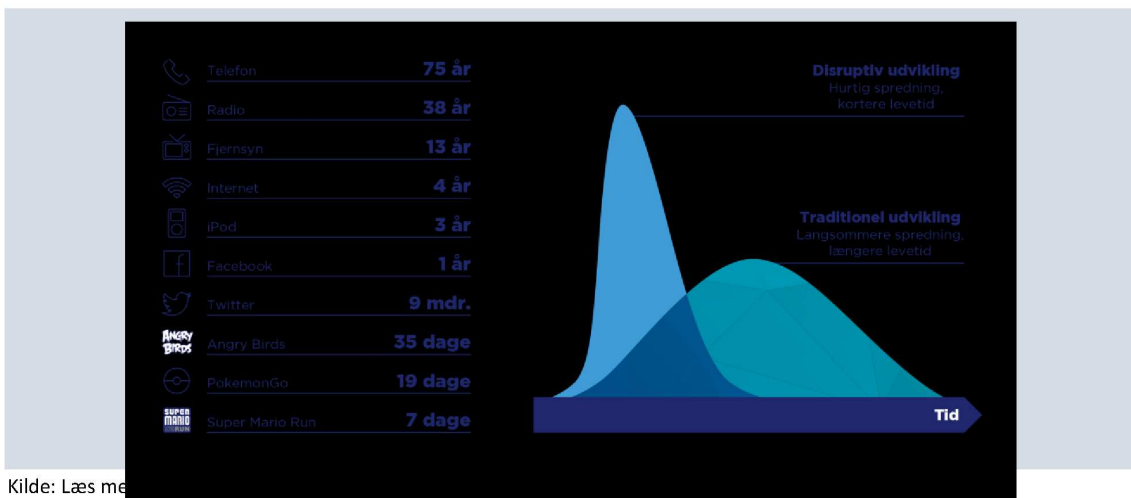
| | |
|---|---|
| Telefon | 75 år |
| Radio | 38 år |
| Fjernsyn | 13 år |
| Internet | 4 år |
| iPod | 3 år |
| Facebook | 1 år |
| Twitter | 9 mdr. |
| Angry Birds | 35 dage |
| PokemonGo | 19 dage |
| Super Mario Run | 7 dage |

ANGRY BIRDS

SUPER MARIO RUN

Disruptiv udvikling
Hurtig spredning, kortere levetid

Traditionel udvikling
Langsommere spredning, længere levetid

Tid

Kilde: Læs me